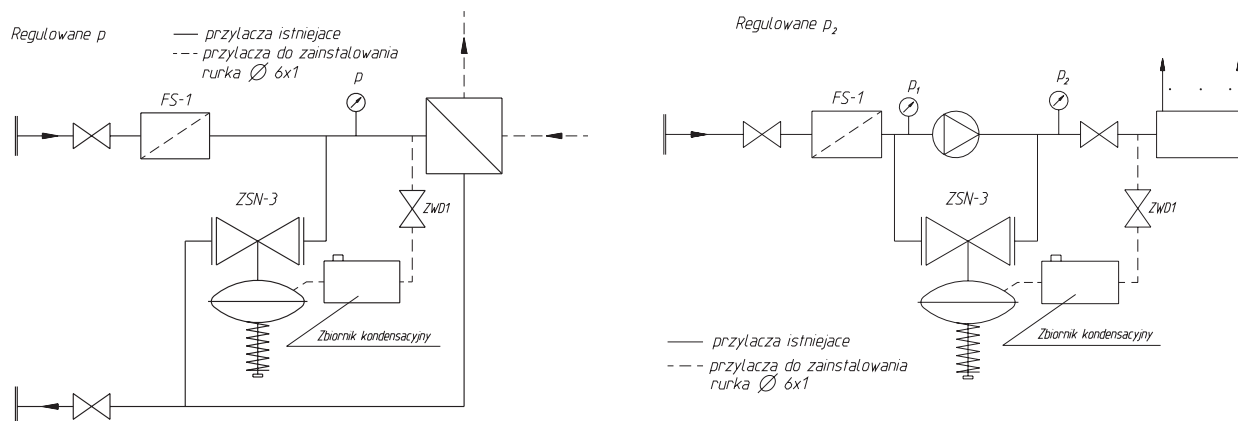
Regulowane p

— przylacza istniejace
- - przylacza do zainstalowania rurka $\varnothing$ 6x1

FS-1

p

ZSN-3

ZWD1

Zbiornik kondensacyjny

Regulowane $p_2$

FS-1

$p_1$

$p_2$

ZSN-3

ZWD1

Zbiornik kondensacyjny

— przylacza istniejace
- - przylacza do zainstalowania rurka $\varnothing$ 6x1